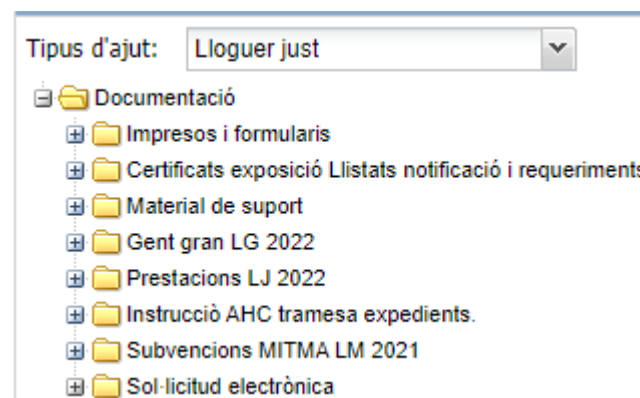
Tipus d'ajut: Lloguer just

Documentació
Impresos i formularis
Certificats exposició Llistats notificació i requeriments
Material de suport
Gent gran LG 2022
Prestacions LJ 2022
Instrucciò AHC tramesa expedients.
Subvencions MITMA LM 2021
Sol·licitud electrònica